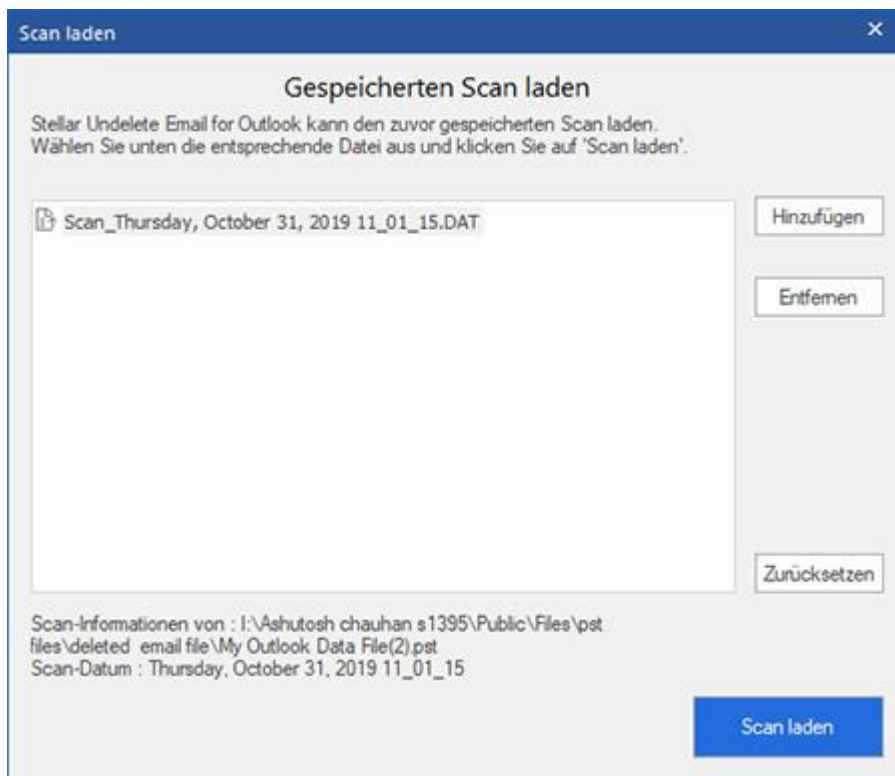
Scan laden

×

Gespeicherten Scan laden

Stellar Undelete Email for Outlook kann den zuvor gespeicherten Scan laden. Wählen Sie unten die entsprechende Datei aus und klicken Sie auf 'Scan laden'.

Scan_Thursday, October 31, 2019 11_01_15.DAT

Hinzufügen

Entfernen

Zurücksetzen

Scan-Informationen von : I:\Ashutosh chauhan s1395\Public\Files\pst files\deleted email file\My Outlook Data File(2).pst
Scan-Datum : Thursday, October 31, 2019 11_01_15

Scan laden